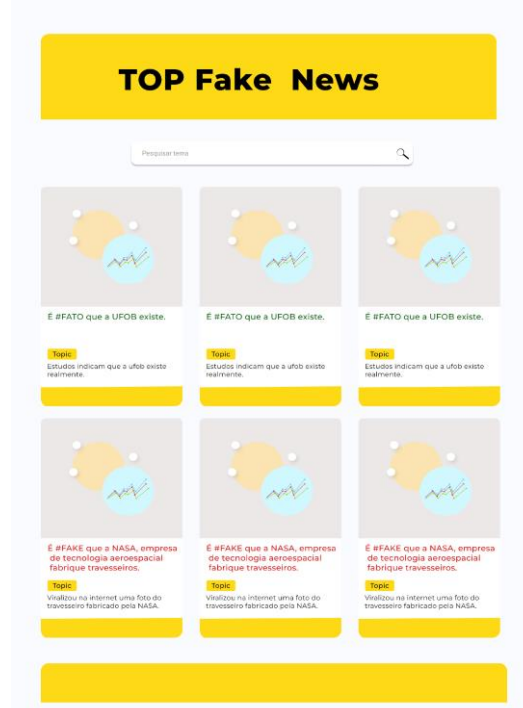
TOP Fake News

Pesquisar tema

É #FATO que a UFOB existe.

Topic

Estudos indicam que a ufob existe realmente.

É #FATO que a UFOB existe.

Topic

Estudos indicam que a ufob existe realmente.

É #FATO que a UFOB existe.

Topic

Estudos indicam que a ufob existe realmente.

É #FAKE que a NASA, empresa de tecnologia aeroespacial fabrique travesseiros.

Topic

Viralizou na internet uma foto do travesseiro fabricado pela NASA.

É #FAKE que a NASA, empresa de tecnologia aeroespacial fabrique travesseiros.

Topic

Viralizou na internet uma foto do travesseiro fabricado pela NASA.

É #FAKE que a NASA, empresa de tecnologia aeroespacial fabrique travesseiros.

Topic

Viralizou na internet uma foto do travesseiro fabricado pela NASA.